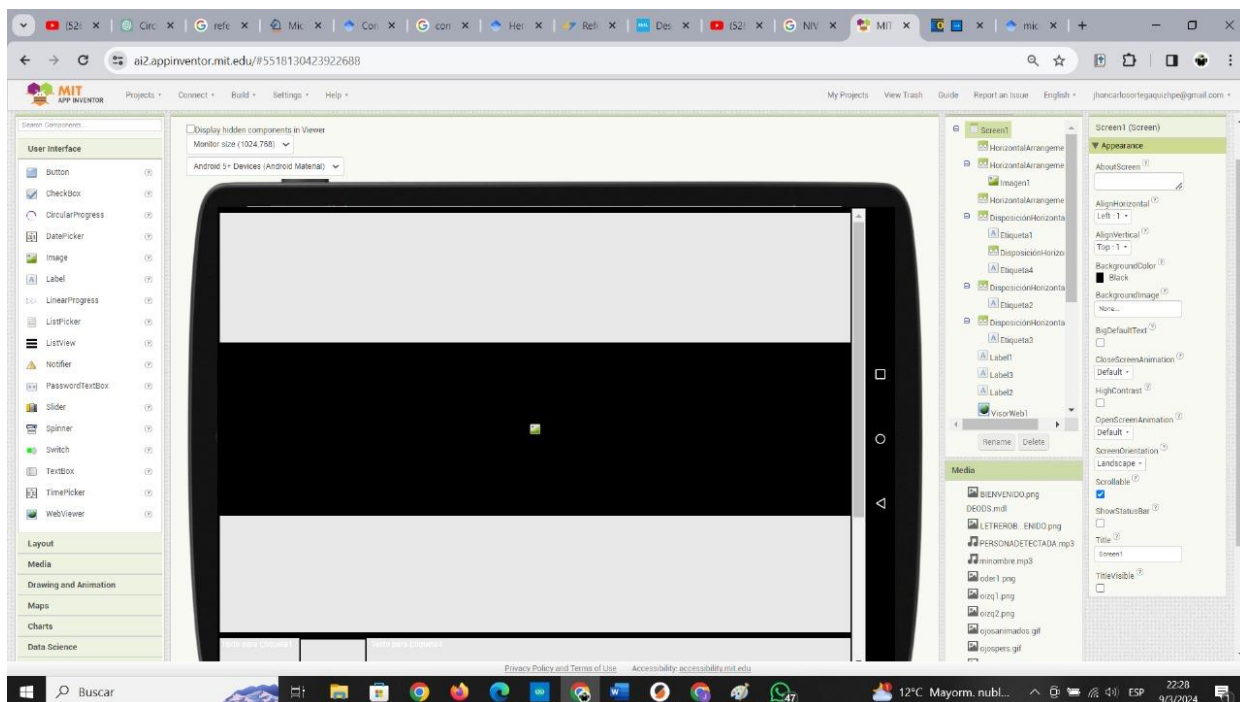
(52 × | Circ × | refe × | Mic × | Con × | con × | Her × | Refe × | Des × | (52 × | NIV × | MIT × | × | mic × | +

ai2.appinventor.mit.edu/#5518130423922688

MIT APP INVENTOR Projects Connect Build Settings Help My Projects View Trash Guide Report an Issue English jhoncarlosortegaquizhpe@gmail.com

Search Components...
User Interface
Button
CheckBox
CircularProgress
DatePicker
Image
Label
LinearProgress
ListPicker
ListView
Notifier
PasswordTextBox
Slider
Spinner
Switch
TextBox
TimePicker
WebViewer
Layout
Media
Drawing and Animation
Maps
Charts
Data Science

Display hidden components in Viewer
Monitor size (1024,768)
Android 5+ Devices (Android Material)

Screen1
HorizontalArrangeme
HorizontalArrangeme
Imagen1
HorizontalArrangeme
DisposiciónHorizonta
Etiqueta1
DisposiciónHorizo
Etiqueta4
DisposiciónHorizonta
Etiqueta2
DisposiciónHorizonta
Etiqueta3
Label1
Label3
Label2
VisorWeb1
Rename Delete

Media
BIENVENIDO.png
DEODS.mdl
LETREROB...ENIDO.png
PERSONADETECTADA.mp3
minombre.mp3
oder1.png
oizq1.png
oizq2.png
ojosanimados.gif
ojospers.gif

Screen1 (Screen)
Appearance
AboutScreen
AlignHorizontal
Left : 1
AlignVertical
Top : 1
BackgroundColor
Black
BackgroundImage
None...
BigDefaultText
CloseScreenAnimation
Default
HighContrast
OpenScreenAnimation
Default
ScreenOrientation
Landscape
Scrollable
ShowStatusBar
Title
Screen1
TitleVisible

Privacy Policy and Terms of Use Accessibility: accessibility.mit.edu

Buscar 47 12°C Mayorm. nubl... ESP 22:28 9/3/2024